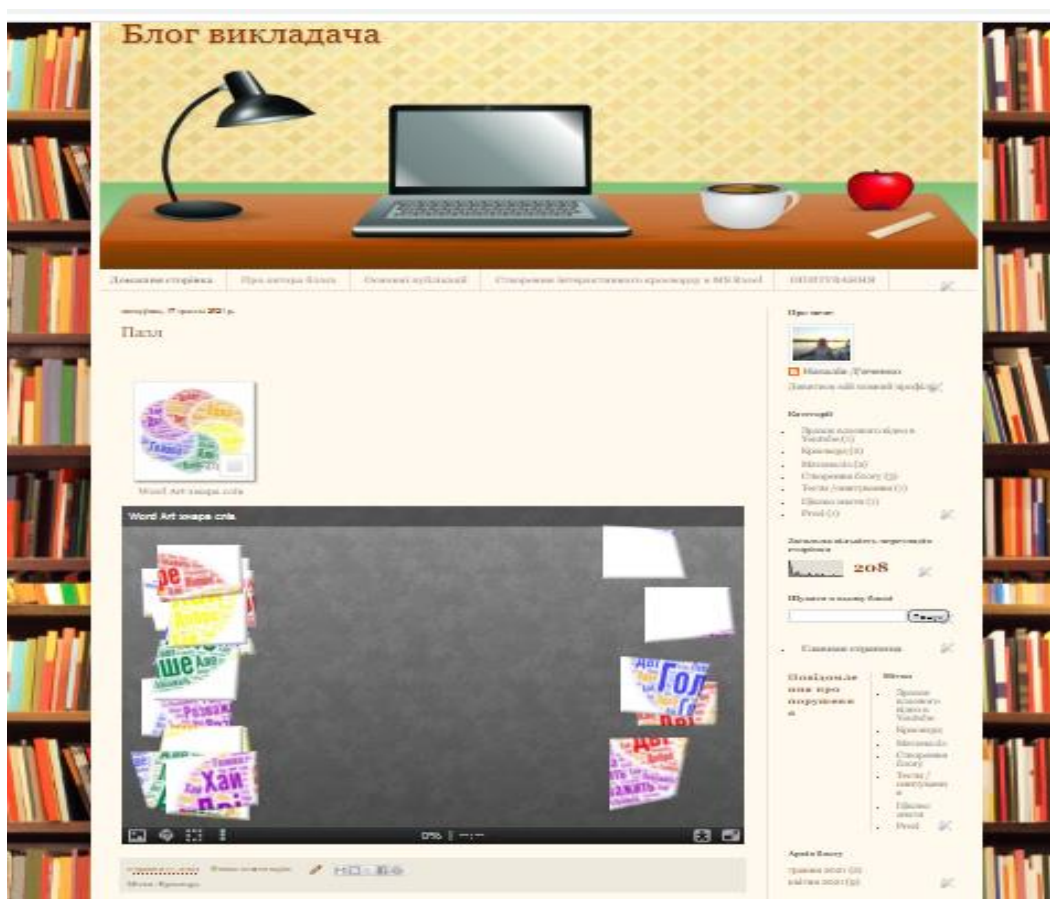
Блог викладача

Домашня сторінка | Про автора блогу | Основні публікації | Створення інтерактивного кросворду в MS Excel | ОПИТУВАННЯ

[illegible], 17 грудня 2021 р.

Пазл

Word Art хмара слів

Word Art хмара слів

0% | --:--

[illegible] | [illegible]

Мітки: Кросворд

Про мене

Наталія Дяченко

Переглянути мій повний профіль

Категорії

Зразки власного відео в YouTube (1)
Кросворд (1)
Ментимітр (1)
Створення блогу (1)
Тести / опитування (1)
Цікаві знати (1)
Prezi (1)

Загальна кількість переглядів сторінки

208

Шукати в цьому блозі

Пошук

Сімейна сторінка

Повідомлення про порушення

Мітки

Зразки власного відео в YouTube
Кросворд
Ментимітр
Створення блогу
Тести / опитування
Цікаві знати
Prezi

Архів блогу

травня 2021 (2)
квітня 2021 (3)